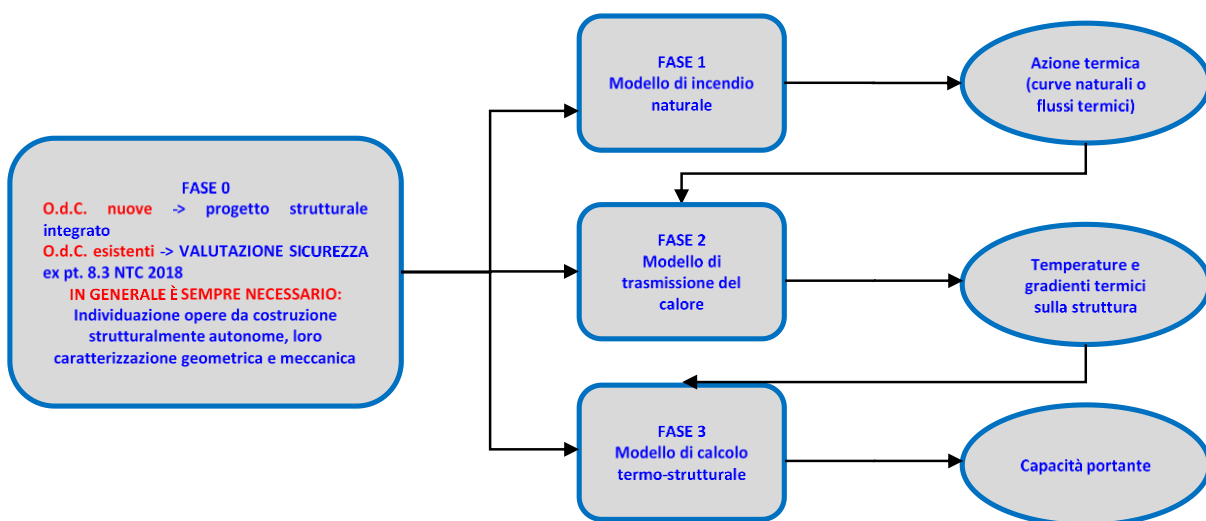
FASE 0
O.d.C. nuove -> progetto strutturale integrato
O.d.C. esistenti -> VALUTAZIONE SICUREZZA ex pt. 8.3 NTC 2018
IN GENERALE È SEMPRE NECESSARIO:
Individuazione opere da costruzione strutturalmente autonome, loro caratterizzazione geometrica e meccanica

FASE 1
Modello di incendio naturale

Azione termica
(curve naturali o flussi termici)

FASE 2
Modello di trasmissione del calore

Temperature e gradienti termici sulla struttura

FASE 3
Modello di calcolo termo-strutturale

Capacità portante